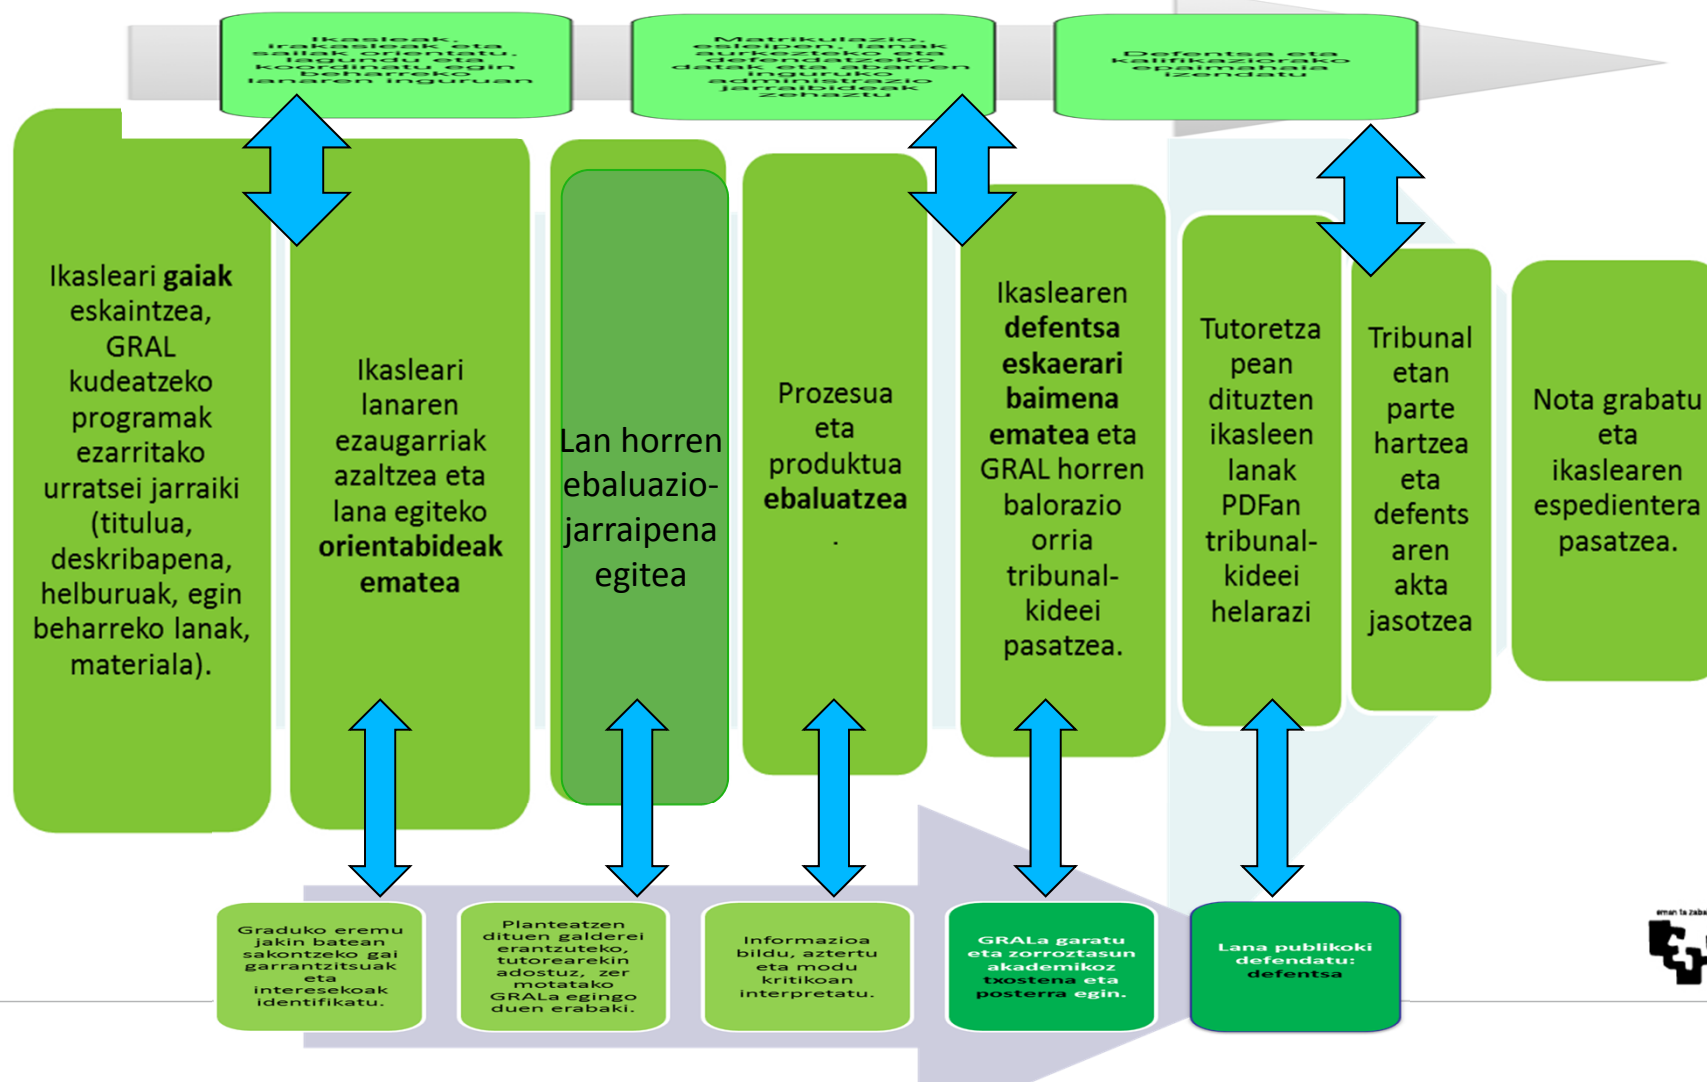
Ikasleak, irakasleak eta saiak orientatu, lagundu eta koordinatu egin beharreko lanaren inguruan

Matrikulazio, esleipen, lanak aurkezteko eta defendatzeko datak eta abarren inguruko administrazio jarraibideak zehaztu

Defentsa eta kalifikazioarako epaimahaia izendatu

Ikasleari **gaiak** eskaintzea, GRAL kudeatzeko programak ezarritako urratsei jarraiki (titulua, deskribapena, helburuak, egin beharreko lanak, materiala).

Ikasleari lanaren ezaugarriak azaltzea eta lana egiteko **orientabideak ematea**

Lan horren ebaluazio-jarraipena egitea

Prozesua eta produktua **ebaluatzea**.

Ikaslearen **defentsa eskaerari baimena ematea** eta GRAL horren balorazio orria tribunal-kideei pasatzea.

Tutoretza pean dituzten ikasleen lanak PDFan tribunal-kideei helarazi

Tribunal etan parte hartzea eta defents aren akta jasotzea

Nota grabatu eta ikaslearen espedientera pasatzea.

Graduko eremu jakin batean sakontzeko gai garrantzitsuak eta interesekoak identifikatu.

Planteatzen dituen galderei erantzuteko, tutorearekin adostuz, zer motatako GRALa egingo duen erabaki.

Informazioa bildu, aztertu eta modu kritikoan interpretatu.

GRALa garatu eta zorroztasun akademikoz txostena eta posterra egin.

Lana publikoki defendatu: defentsa

eman ta zabal